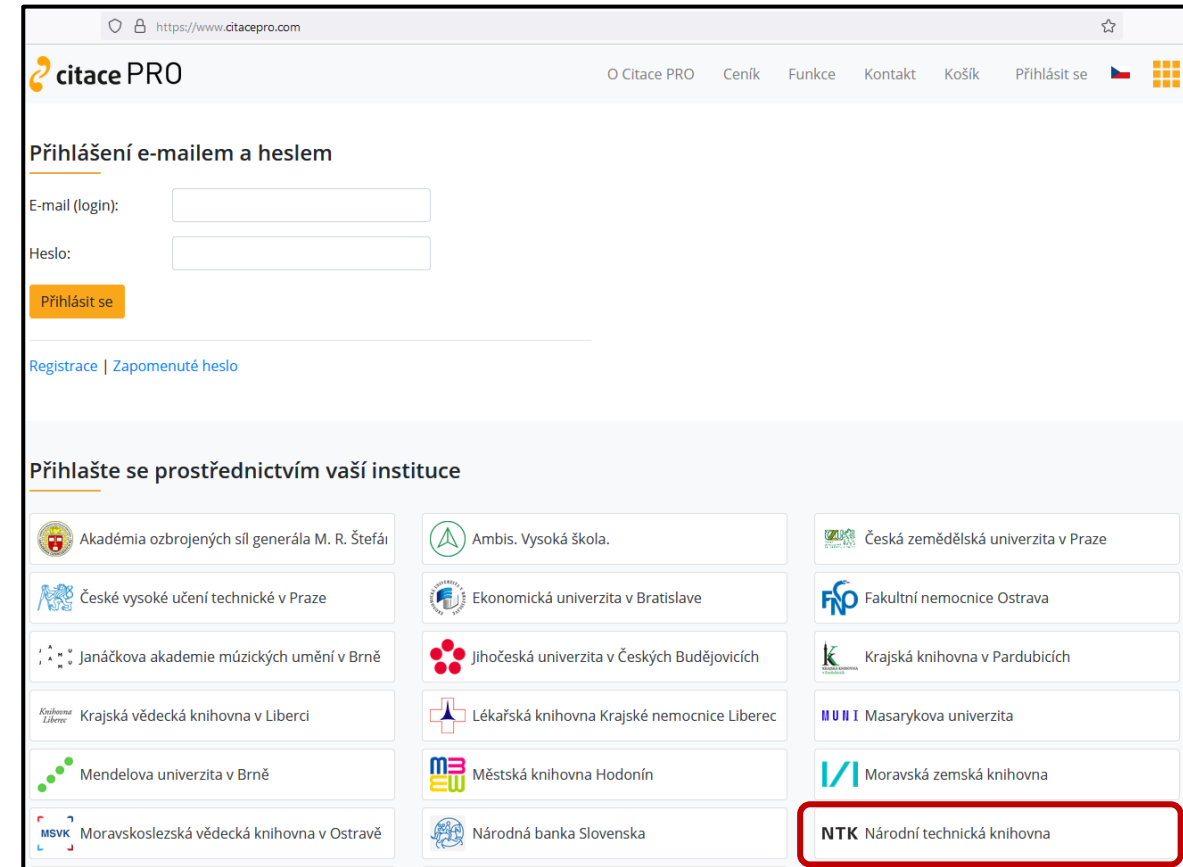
https://www.citacepro.com

citace PRO

O Citace PRO Ceník Funkce Kontakt Košík Přihlásit se

Přihlášení e-mailem a heslem

E-mail (login):

Heslo:

Přihlásit se

Registrace | Zapomenuté heslo

Přihlašte se prostřednictvím vaší instituce

Akadémia ozbrojených síl generála M. R. Štefá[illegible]

Ambis. Vysoká škola.

Česká zemědělská univerzita v Praze

České vysoké učení technické v Praze

Ekonomická univerzita v Bratislave

FNO Fakultní nemocnice Ostrava

Janáčkova akademie múzických umění v Brně

Jihočeská univerzita v Českých Budějovicích

Krajská knihovna v Pardubicích

Knihovna Liberec Krajská vědecká knihovna v Liberci

Lékařská knihovna Krajské nemocnice Liberec

MUNI Masarykova univerzita

Mendelova univerzita v Brně

MEW Městská knihovna Hodonín

Moravská zemská knihovna

MSVK Moravskoslezská vědecká knihovna v Ostravě

Národná banka Slovenska

NTK Národní technická knihovna